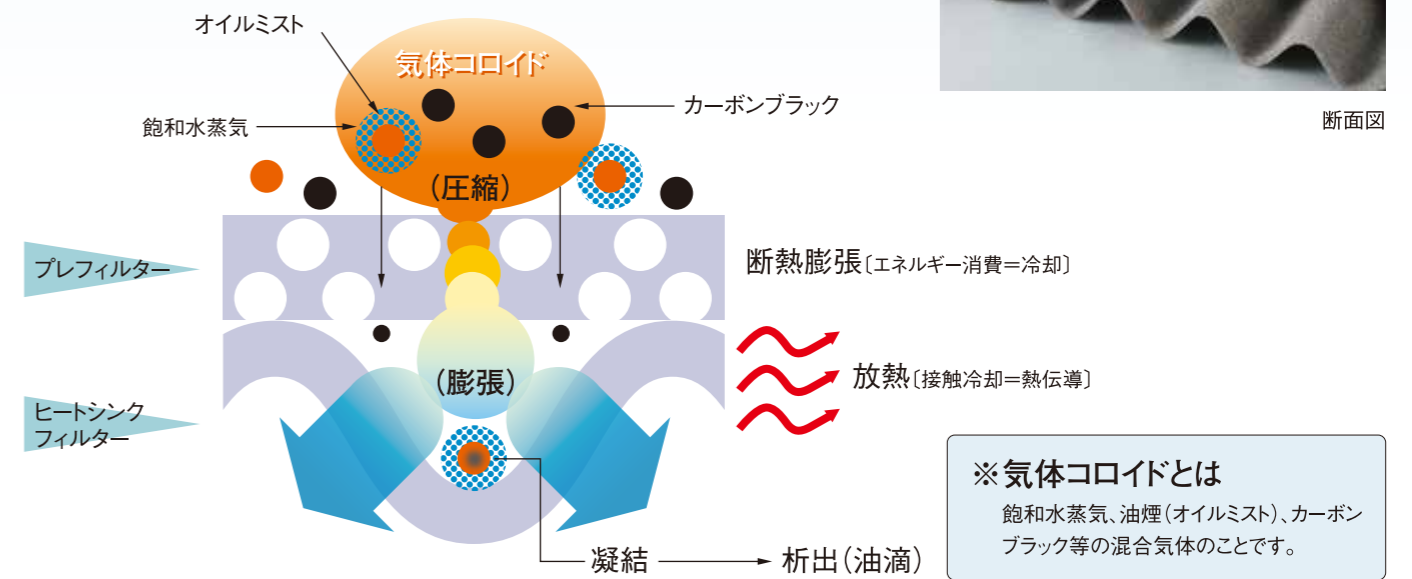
オイルミスト

気体コロイド

飽和水蒸気

カーボンブラック

断面図

（圧縮）

プレフィルター

断熱膨張〔エネルギー消費＝冷却〕

（膨張）

放熱〔接触冷却＝熱伝導〕

ヒートシンク
フィルター

凝結 → 析出（油滴）

※気体コロイドとは
飽和水蒸気、油煙（オイルミスト）、カーボンブラック等の混合気体のことです。